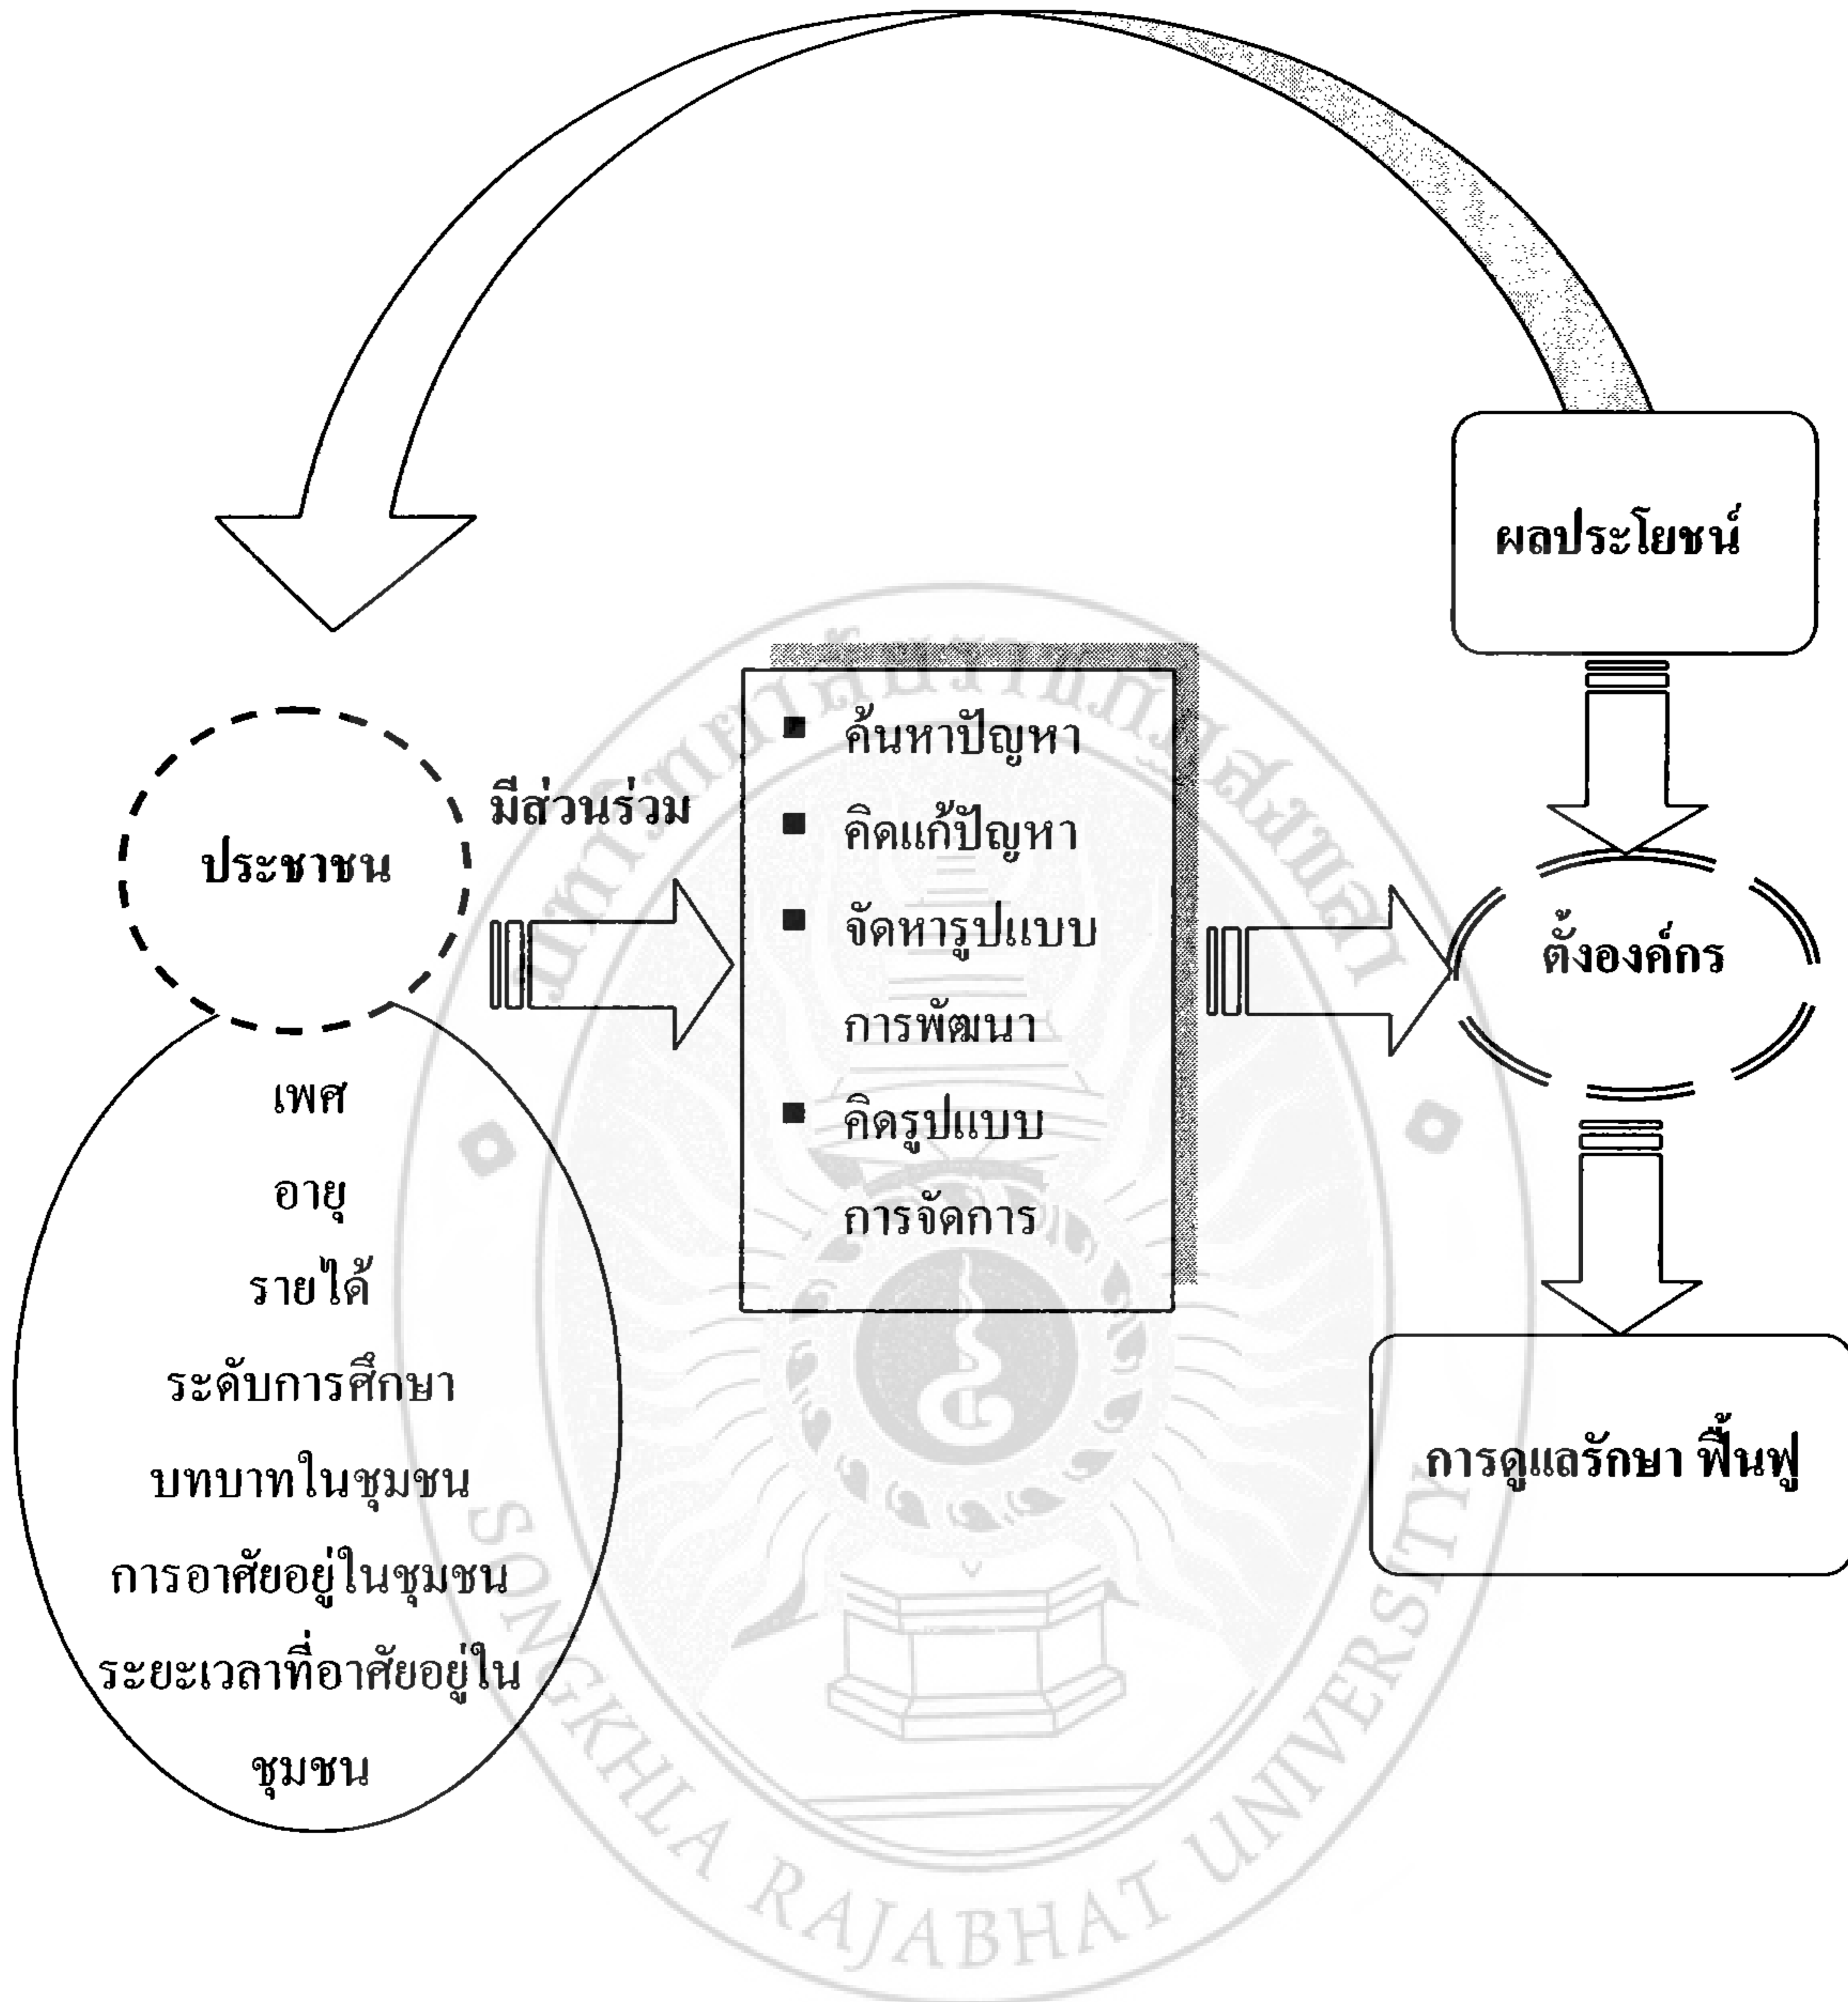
ผลประโยชน์

ประชาชน

มีส่วนร่วม

- ค้นหาปัญหา
- คิดแก้ปัญหา
- จัดหารูปแบบการพัฒนา
- คิดรูปแบบการจัดการ

ตั้งองค์กร

เพศ
อายุ
รายได้
ระดับการศึกษา
บทบาทในชุมชน
การอาศัยอยู่ในชุมชน
ระยะเวลาที่อาศัยอยู่ในชุมชน

การดูแลรักษา ฟื้นฟู

SONGKHLA RAJABHAT UNIVERSITY